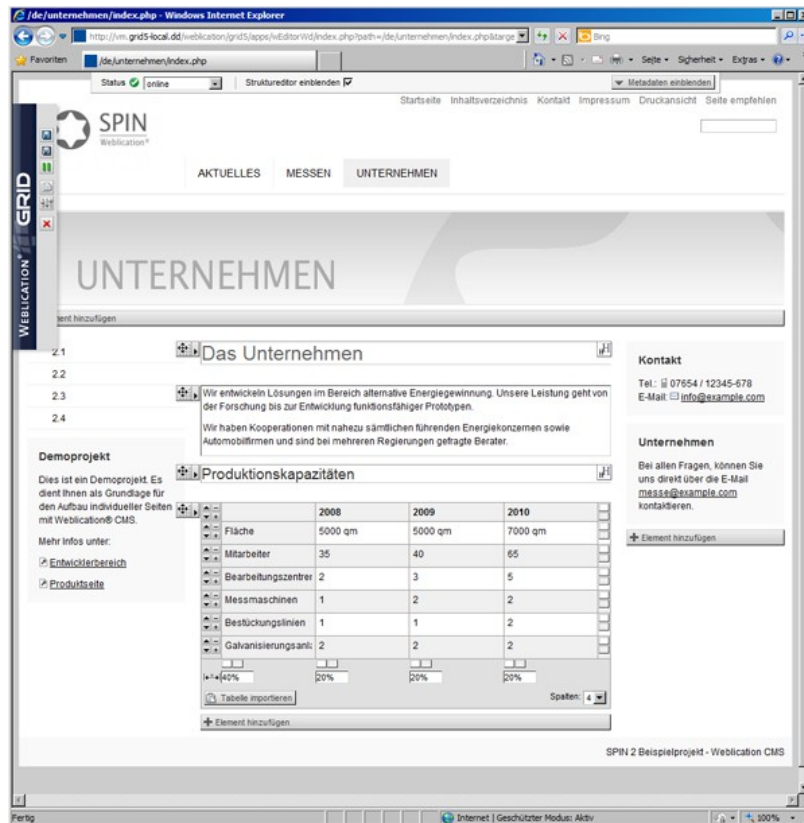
/de/unternehmen/index.php - Windows Internet Explorer

http://vm.grid5-local.dd/weblication/grid5/apps/wEditorWd/index.php?path=/de/unternehmen/index.php&targe

Bing

Favoriten

/de/unternehmen/index.php

Seite · Sicherheit · Extras ·

Status online

Strukturedior einblenden

Metadaten einblenden

Startseite Inhaltsverzeichnis Kontakt Impressum Druckansicht Seite empfehlen

SPIN
Weblication®

AKTUELLES MESSEN UNTERNEHMEN

GRID

WEBLICATION®

UNTERNEHMEN

Element hinzufügen

2.1
2.2
2.3
2.4

Demoprojekt

Dies ist ein Demoprojekt. Es dient Ihnen als Grundlage für den Aufbau individueller Seiten mit Weblication® CMS.

Mehr Infos unter:

Entwicklerbereich

Produktseite

Das Unternehmen

Wir entwickeln Lösungen im Bereich alternative Energiegewinnung. Unsere Leistung geht von der Forschung bis zur Entwicklung funktionsfähiger Prototypen.

Wir haben Kooperationen mit nahezu sämtlichen führenden Energiekonzernen sowie Automobilfirmen und sind bei mehreren Regierungen gefragte Berater.

Produktionskapazitäten

| | 2008 | 2009 | 2010 |
|---|---|---|---|
| Fläche | 5000 qm | 5000 qm | 7000 qm |
| Mitarbeiter | 35 | 40 | 65 |
| Bearbeitungszentrer | 2 | 3 | 5 |
| Messmaschinen | 1 | 2 | 2 |
| Bestückungslinien | 1 | 1 | 2 |
| Galvanisierungsanl: | 2 | 2 | 2 |
| 40% | 20% | 20% | 20% |

Tabelle importieren

Spalten: 4

Element hinzufügen

Kontakt

Tel.: 07654 / 12345-678
E-Mail: info@example.com

Unternehmen

Bei allen Fragen, können Sie uns direkt über die E-Mail messe@example.com kontaktieren.

Element hinzufügen

SPIN 2 Beispielprojekt - Weblication CMS

Fertig

Internet | Geschützter Modus: Aktiv

100%